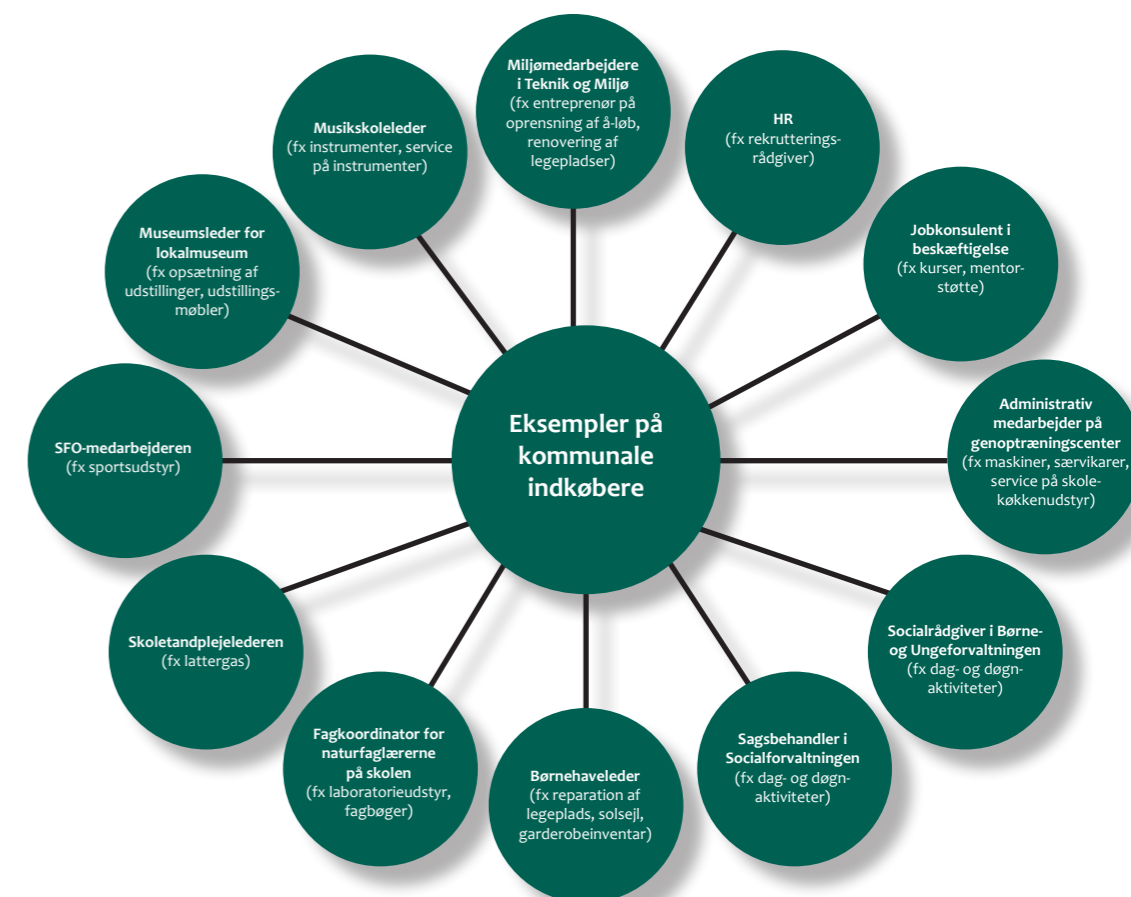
Eksempler på kommunale indkøbere

Miljømedarbejdere i Teknik og Miljø
(fx entreprenør på oprensning af å-løb, renovering af legepladser)

HR
(fx rekrutteringsrådgiver)

Jobkonsulent i beskæftigelse
(fx kurser, mentorstøtte)

Administrativ medarbejder på genoptræningscenter
(fx maskiner, særvikarer, service på skolekøkkenudstyr)

Socialrådgiver i Børne- og Ungeforvaltningen
(fx dag- og døgnaktiviteter)

Sagsbehandler i Socialforvaltningen
(fx dag- og døgnaktiviteter)

Børnehaveleder
(fx reparation af legeplads, solsejl, garderobeinventar)

Fagkoordinator for naturfaglærerne på skolen
(fx laboratorieudstyr, fagbøger)

Skoletandplejelederen
(fx lattergas)

SFO-medarbejderen
(fx sportsudstyr)

Museumsleder for lokalmuseum
(fx opsætning af udstillinger, udstillingsmøbler)

Musikskoleleder
(fx instrumenter, service på instrumenter)